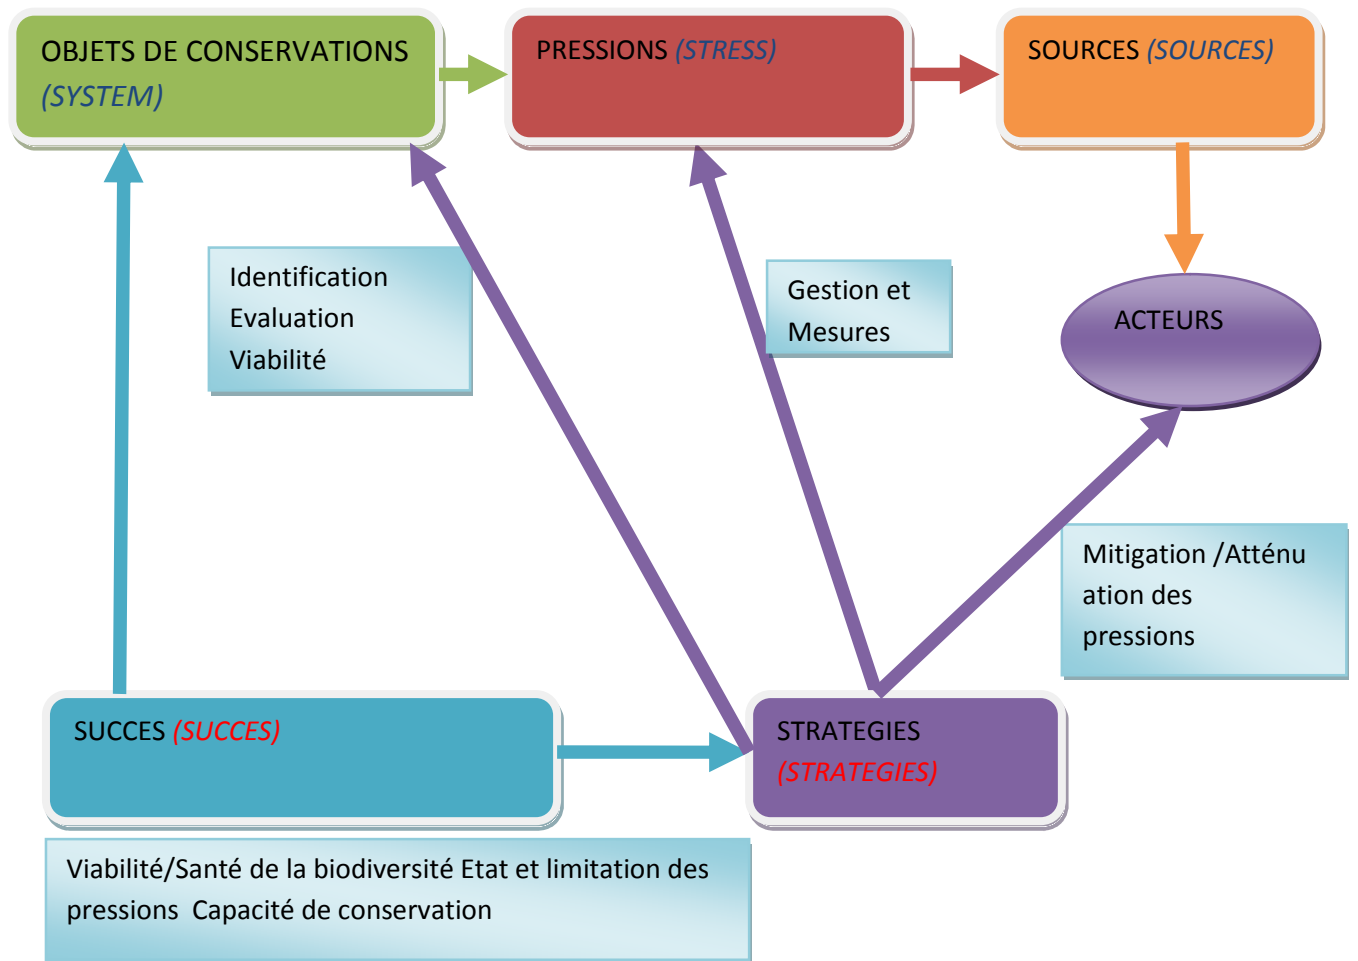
OBJETS DE CONSERVATIONS (SYSTEM)

PRESSIONS (STRESS)

SOURCES (SOURCES)

Identification
Evaluation
Viabilité

Gestion et
Mesures

ACTEURS

Mitigation /Atténuation des pressions

SUCCES (SUCCES)

STRATEGIES (STRATEGIES)

Viabilité/Santé de la biodiversité Etat et limitation des pressions Capacité de conservation